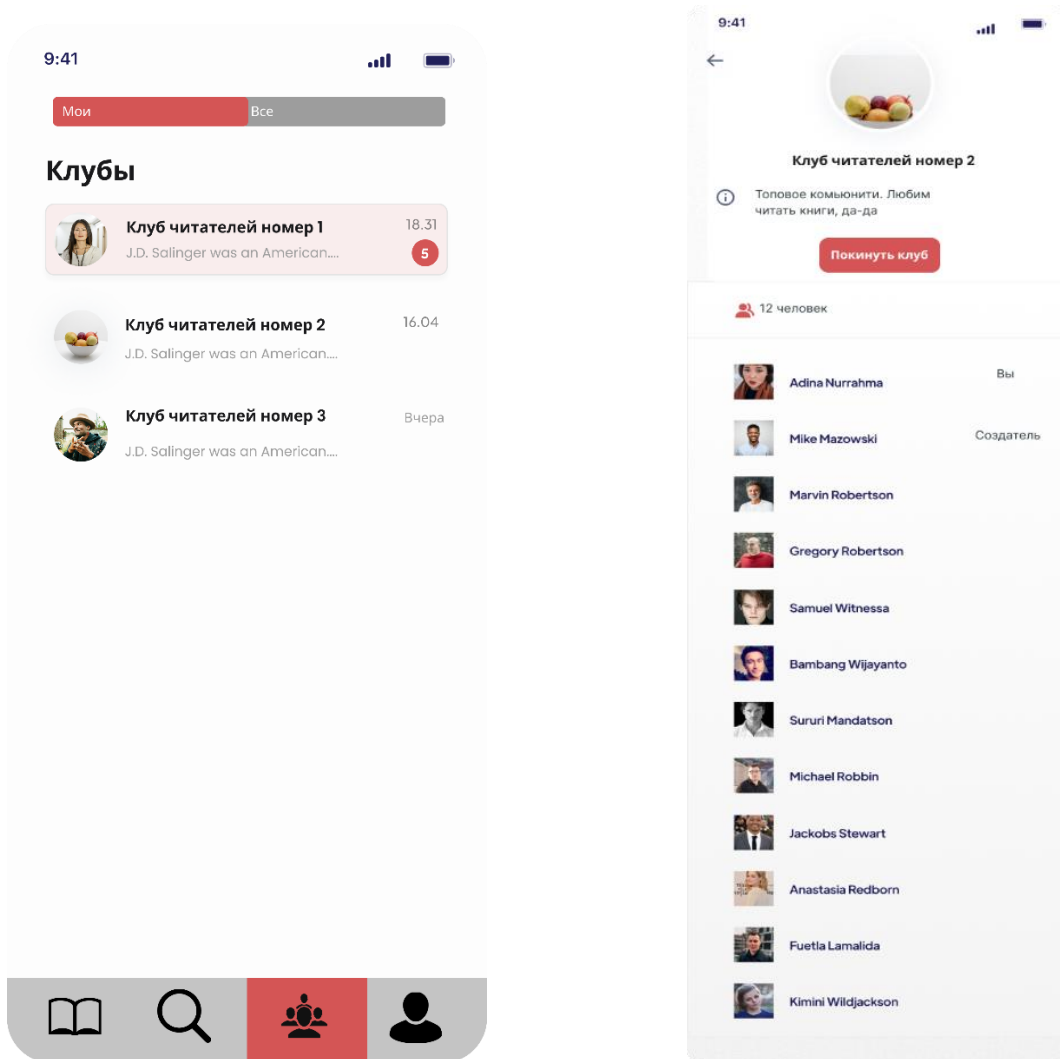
9:41

Мои Все

Клубы

Клуб читателей номер 1 18.31
J.D. Salinger was an American.... 5

Клуб читателей номер 2 16.04
J.D. Salinger was an American....

Клуб читателей номер 3 Вчера
J.D. Salinger was an American....

9:41

Клуб читателей номер 2

Топовое комьюнити. Любим читать книги, да-да

Покинуть клуб

12 человек

Adina Nurrahma Вы
Mike Mazowski Создатель
Marvin Robertson
Gregory Robertson
Samuel Witnessa
Bambang Wijayanto
Sururi Mandatson
Michael Robbin
Jackobs Stewart
Anastasia Redborn
Fuetla Lamalida
Kimini Wildjackson